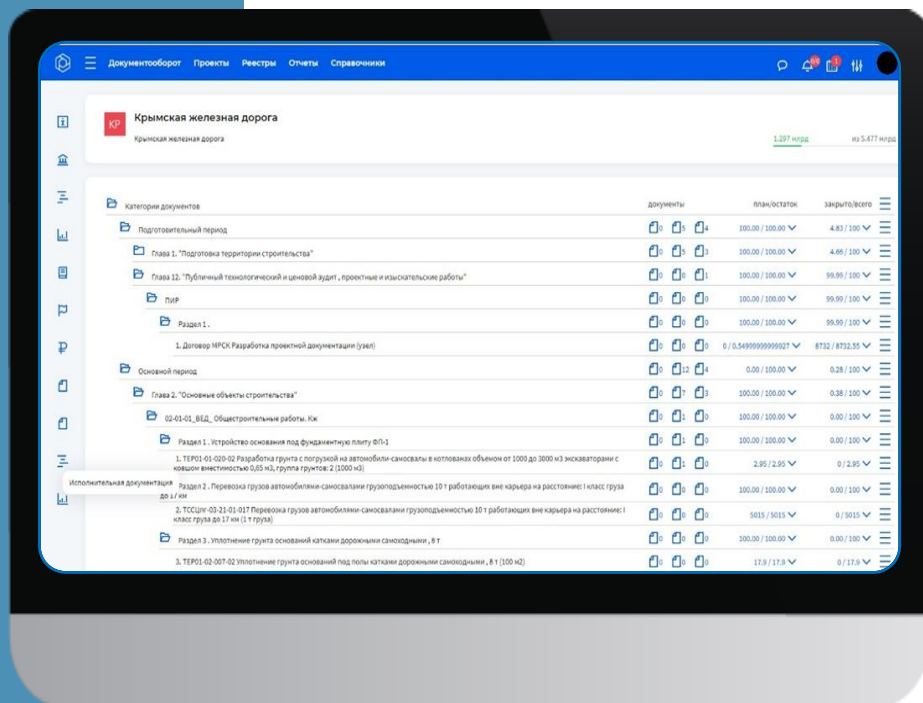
Документооборот Проекты Реестры Отчеты Справочники

69 1

КР Крымская железная дорога
Крымская железная дорога

1.297 млрд из 5.477 млрд

Категории документов | документы | план/остаток | закрыто/всего
Подготовительный период | 0 5 4 | 100.00 / 100.00 | 4.83 / 100
Глава 1. "Подготовка территории строительства" | 0 5 3 | 100.00 / 100.00 | 4.66 / 100
Глава 12. "Публичный технологический и ценовой аудит , проектные и изыскательские работы" | 0 0 1 | 100.00 / 100.00 | 99.99 / 100
ПИР | 0 0 0 | 100.00 / 100.00 | 99.99 / 100
Раздел 1 . | 0 0 0 | 100.00 / 100.00 | 99.99 / 100
1. Договор МРСК Разработка проектной документации (узел) | 0 0 0 | 0 / 0.54999999999927 | 8732 / 8732.55
Основной период | 0 12 4 | 0.00 / 100.00 | 0.28 / 100
Глава 2. "Основные объекты строительства" | 0 7 3 | 100.00 / 100.00 | 0.38 / 100
02-01-01_ВЕД_ Общестроительные работы. Кж | 0 1 0 | 100.00 / 100.00 | 0.00 / 100
Раздел 1 . Устройство основания под фундаментную плиту ФП-1 | 0 1 0 | 100.00 / 100.00 | 0.00 / 100
1. ТЕР01-01-020-02 Разработка грунта с погрузкой на автомобили-самосвалы в котлованах объемом от 1000 до 3000 м3 экскаваторами с ковшом вместимостью 0,65 м3, группа грунтов: 2 (1000 м3) | 0 1 0 | 2.95 / 2.95 | 0 / 2.95
Исполнительная документация Раздел 2 . Перевозка грузов автомобилями-самосвалами грузоподъемностью 10 т работающих вне карьера на расстояние: I класс груза до 17 км | 0 0 0 | 100.00 / 100.00 | 0.00 / 100
2. ТССЦпг-03-21-01-017 Перевозка грузов автомобилями-самосвалами грузоподъемностью 10 т работающих вне карьера на расстояние: I класс груза до 17 км (1 т груза) | 0 0 0 | 5015 / 5015 | 0 / 5015
Раздел 3 . Уплотнение грунта оснований катками дорожными самоходными , 8 т | 0 0 0 | 100.00 / 100.00 | 0.00 / 100
3. ТЕР01-02-007-02 Уплотнение грунта оснований под полы катками дорожными самоходными , 8 т (100 м2) | 0 0 0 | 17.9 / 17.9 | 0 / 17.9